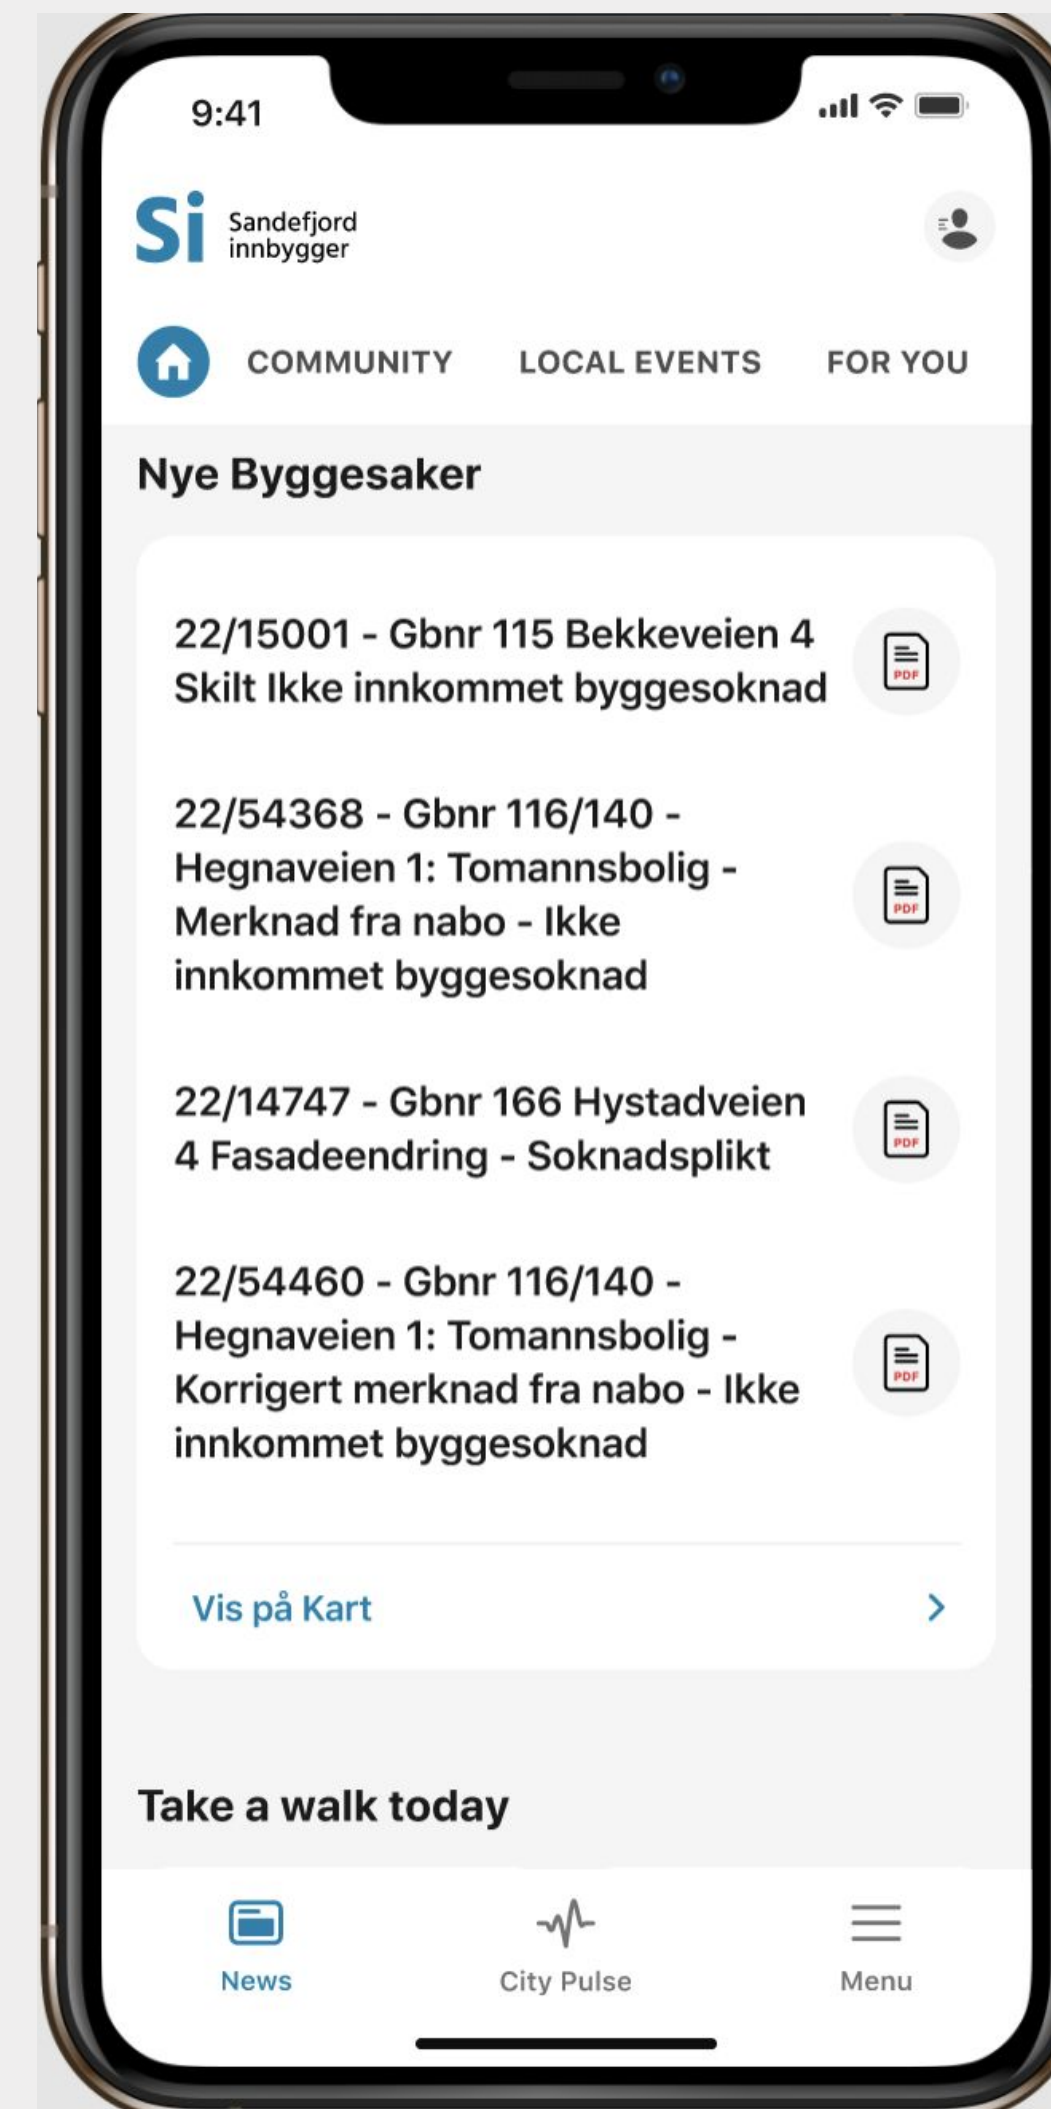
9:41

Si Sandefjord innbygger

COMMUNITY LOCAL EVENTS FOR YOU

Nye Byggesaker

22/15001 - Gbnr 115 Bekkeveien 4 Skilt Ikke innkommet byggesoknad

PDF

22/54368 - Gbnr 116/140 - Hegnaveien 1: Tomannsbolig - Merknad fra nabo - Ikke innkommet byggesoknad

PDF

22/14747 - Gbnr 166 Hystadveien 4 Fasadeendring - Soknadsplikt

PDF

22/54460 - Gbnr 116/140 - Hegnaveien 1: Tomannsbolig - Korrigert merknad fra nabo - Ikke innkommet byggesoknad

PDF

Vis på Kart

Take a walk today

News City Pulse Menu